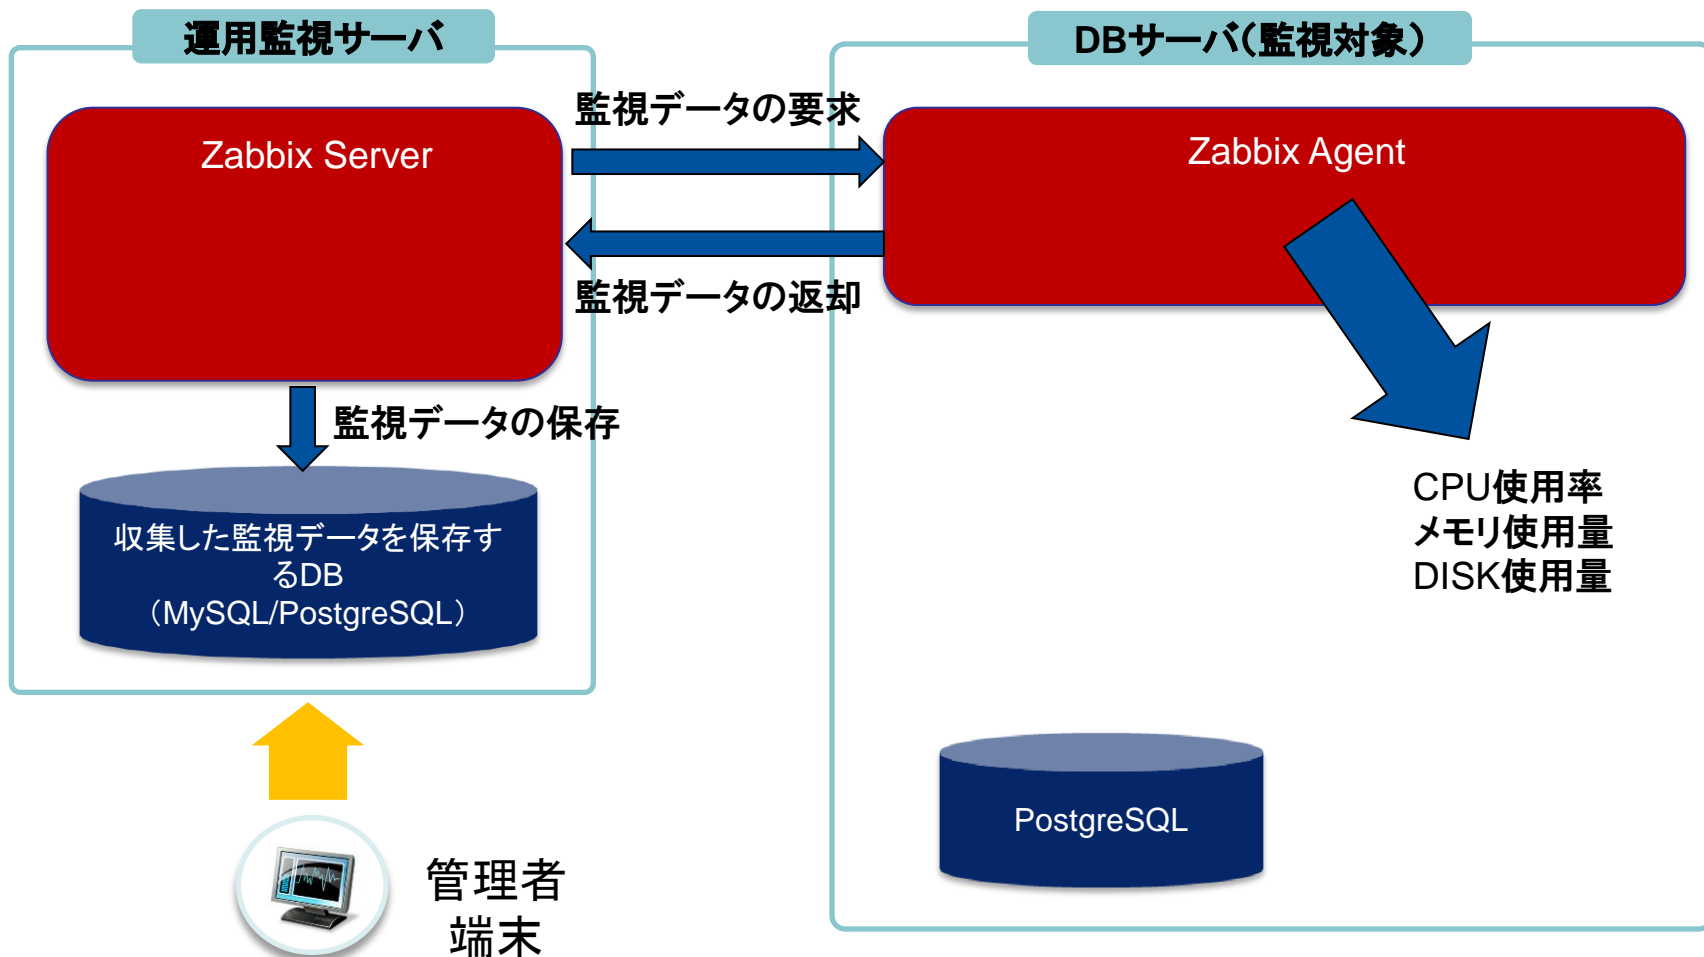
運用監視サーバ

Zabbix Server

監視データの保存

収集した監視データを保存するDB（MySQL/PostgreSQL）

監視データの要求

監視データの返却

DBサーバ(監視対象)

Zabbix Agent

CPU使用率
メモリ使用量
DISK使用量

PostgreSQL

管理者
端末